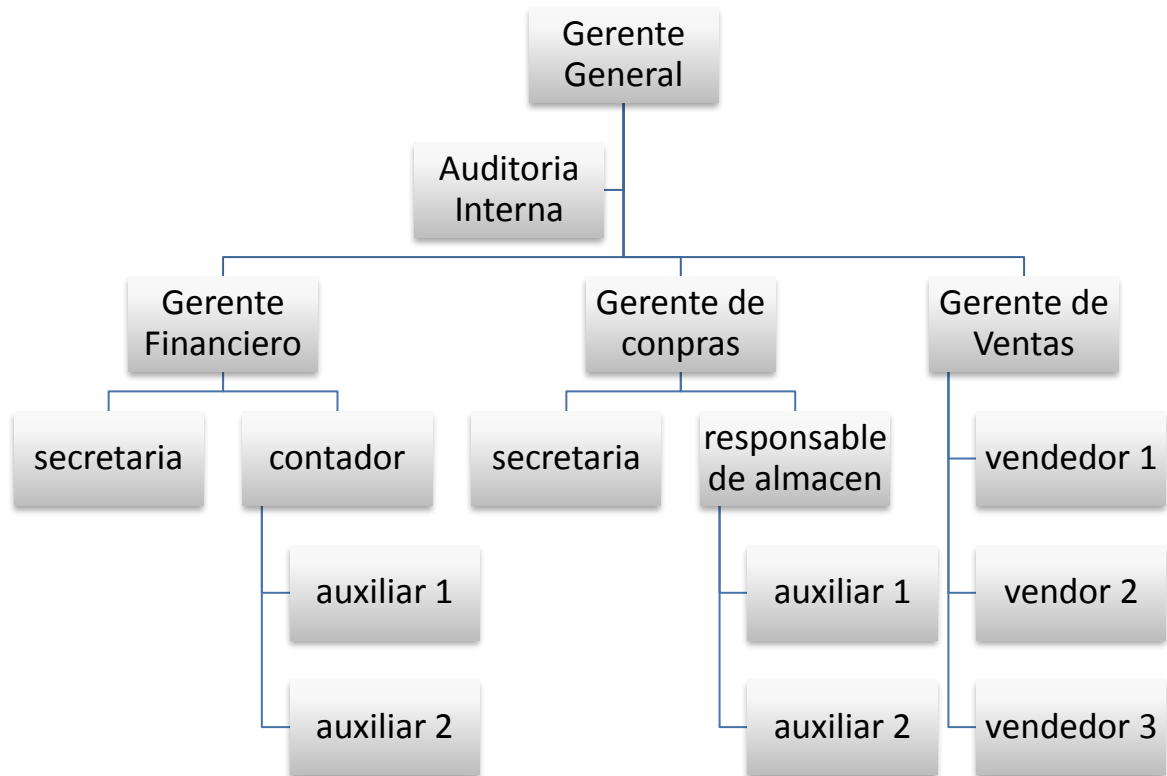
Gerente General

Auditoria Interna

Gerente Financiero

Gerente de conpras

Gerente de Ventas

secretaria

contador

secretaria

responsable de almacen

vendedor 1

auxiliar 1

auxiliar 1

vendor 2

auxiliar 2

auxiliar 2

vendedor 3